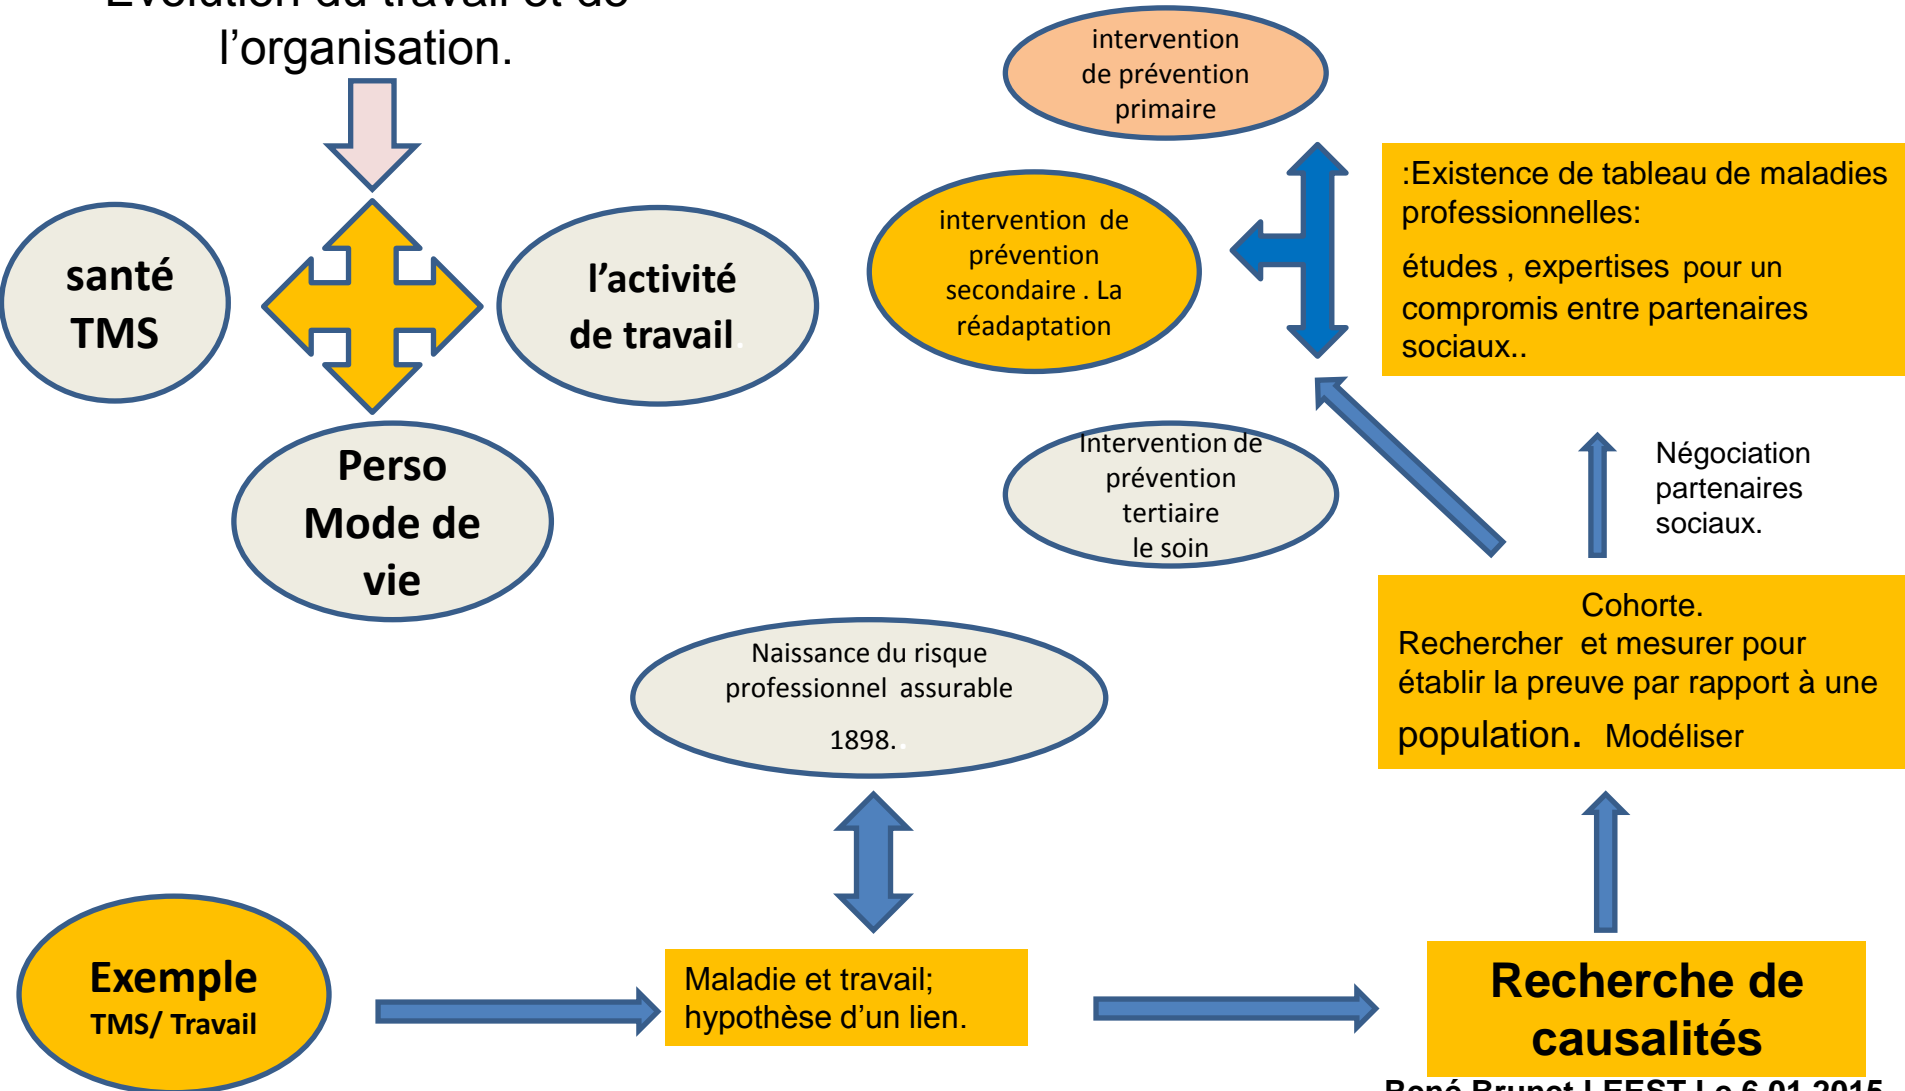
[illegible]
l'organisation.

santé
TMS

l'activité
de travail

Perso
Mode de
vie

intervention
de prévention
primaire

intervention de
prévention
secondaire . La
réadaptation

Intervention de
prévention
tertiaire
le soin

:Existence de tableau de maladies professionnelles:

études , expertises pour un compromis entre partenaires sociaux..

Négociation
partenaires
sociaux.

Cohorte.
Rechercher et mesurer pour établir la preuve par rapport à une population. Modéliser

Naissance du risque
professionnel assurable
1898.

Exemple
TMS/ Travail

Maladie et travail;
hypothèse d'un lien.

Recherche de causalités

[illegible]